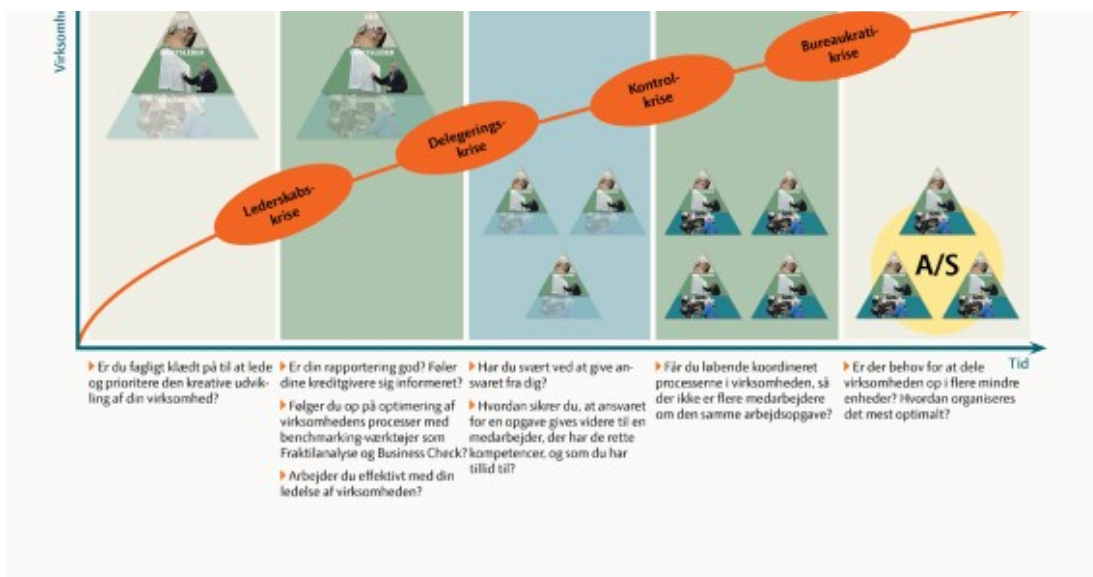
Virksomhe

Bureaukratikrise

Kontrolkrise

Delegeringskrise

Lederskabskrise

A/S

Tid

Er du fagligt klædt på til at lede og prioritere den kreative udvikling af din virksomhed?

Er din rapportering god? Føler dine kreditgivere sig informeret?

Følger du op på optimering af virksomhedens processer med benchmarking-værktøjer som Fraktilanalyse og Business Check?

Arbejder du effektivt med din ledelse af virksomheden?

Har du svært ved at give ansvaret fra dig?

Hvordan sikrer du, at ansvaret for en opgave gives videre til en medarbejder, der har de rette kompetencer, og som du har tillid til?

Får du løbende koordineret processerne i virksomheden, så der ikke er flere medarbejdere om den samme arbejdsopgave?

Er der behov for at dele virksomheden op i flere mindre enheder? Hvordan organiseres det mest optimalt?